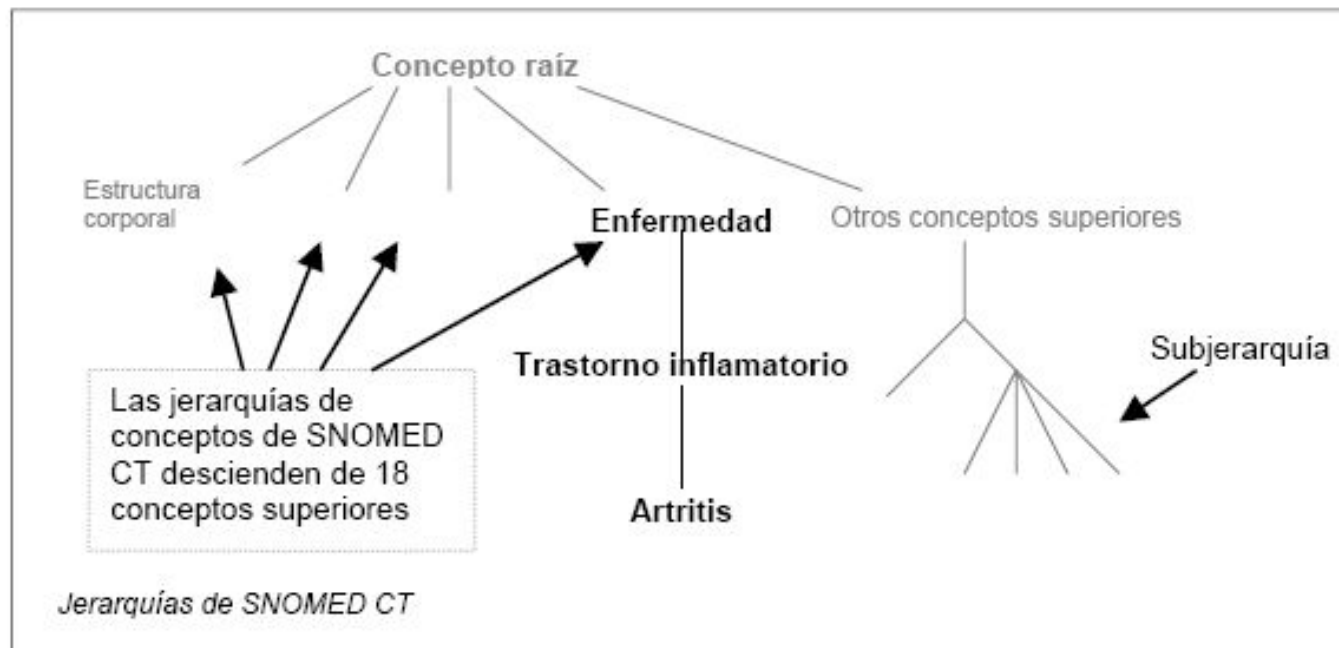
Concepto raíz

Estructura corporal

Enfermedad

Otros conceptos superiores

Trastorno inflamatorio

Subjerarquía

Las jerarquías de conceptos de SNOMED CT descienden de 18 conceptos superiores

Artritis

Jerarquías de SNOMED CT